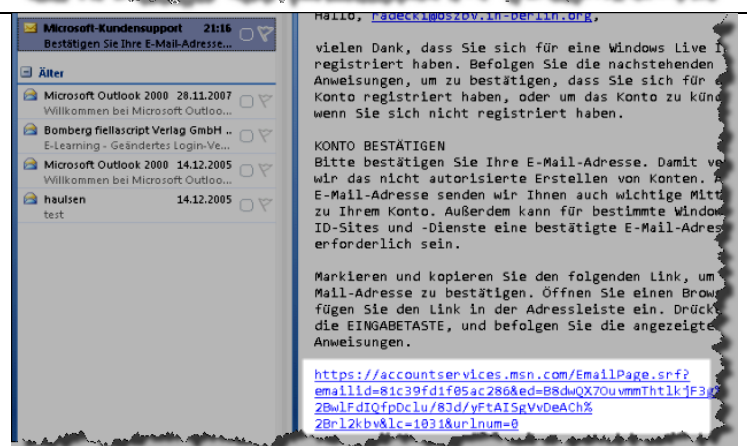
Microsoft-Kundensupport 21:16
Bestätigen Sie Ihre E-Mail-Adresse...

Älter

Microsoft Outlook 2000 28.11.2007
Willkommen bei Microsoft Outloo...

Bomberg fiellascript Verlag GmbH ...
E-Learning - Geändertes Login-Ve...

Microsoft Outlook 2000 14.12.2005
Willkommen bei Microsoft Outloo...

haulsen 14.12.2005
test

Hallo, radecki@oszbv.in-berlin.org,

vielen Dank, dass Sie sich für eine Windows Live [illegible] registriert haben. Befolgen Sie die nachstehenden Anweisungen, um zu bestätigen, dass Sie sich f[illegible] Konto registriert haben, oder um das Konto zu kün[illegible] wenn Sie sich nicht registriert haben.

KONTO BESTÄTIGEN
Bitte bestätigen Sie Ihre E-Mail-Adresse. Damit ve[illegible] wir das nicht autorisierte Erstellen von Konten. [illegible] E-Mail-Adresse senden wir Ihnen auch wichtige Mitt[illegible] zu Ihrem Konto. Außerdem kann für bestimmte Window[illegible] ID-Sites und -Dienste eine bestätigte E-Mail-Adres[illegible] erforderlich sein.

Markieren und kopieren Sie den folgenden Link, um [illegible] Mail-Adresse zu bestätigen. Öffnen Sie einen Brow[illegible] fügen Sie den Link in der Adressleiste ein. Drück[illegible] die EINGABETASTE, und befolgen Sie die angezeigte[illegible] Anweisungen.

https://accountservices.msn.com/EmailPage.srf?emailid=81c39fd1f05ac286&ed=B8dwQX7OuvmmThtlkjF3q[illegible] 2BwlFdIQfpDclu/8Jd/yFtAISgVvDeACh%2Brl2kbv&lc=1031&urlnum=0